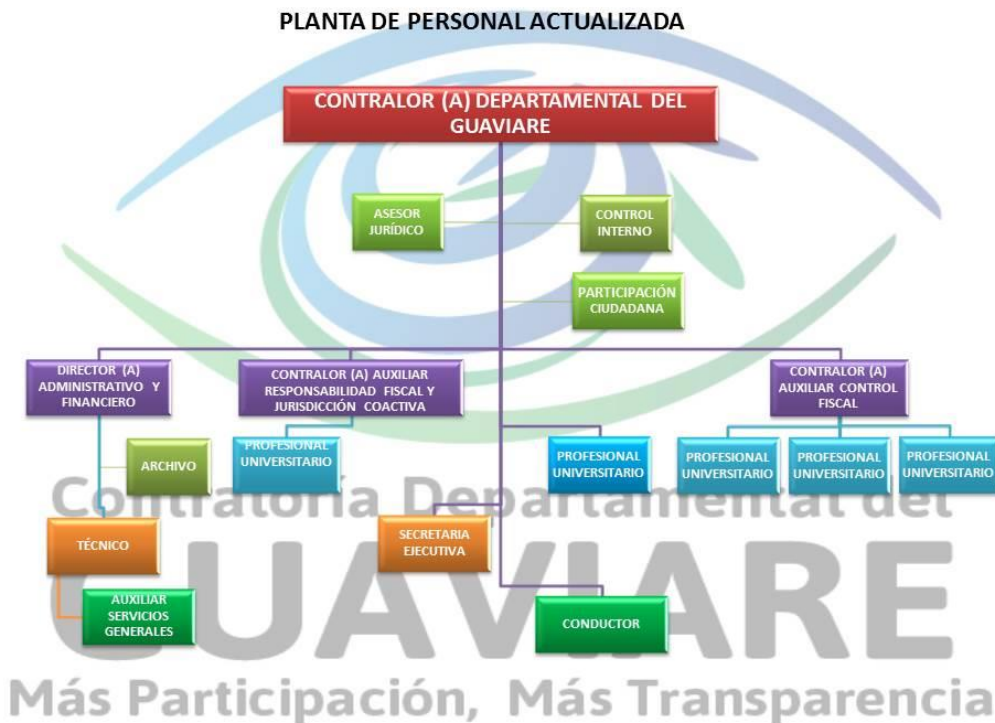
PLANTA DE PERSONAL ACTUALIZADA

CONTRALOR (A) DEPARTAMENTAL DEL GUAVIARE

ASESOR JURÍDICO

CONTROL INTERNO

PARTICIPACIÓN CIUDADANA

DIRECTOR (A) ADMINISTRATIVO Y FINANCIERO

CONTRALOR (A) AUXILIAR RESPONSABILIDAD FISCAL Y JURISDICCIÓN COACTIVA

CONTRALOR (A) AUXILIAR CONTROL FISCAL

ARCHIVO

PROFESIONAL UNIVERSITARIO

PROFESIONAL UNIVERSITARIO

PROFESIONAL UNIVERSITARIO

PROFESIONAL UNIVERSITARIO

PROFESIONAL UNIVERSITARIO

Contraloría Departamental del

TÉCNICO

SECRETARIA EJECUTIVA

GUAVIARE

AUXILIAR SERVICIOS GENERALES

CONDUCTOR

Más Participación, Más Transparencia